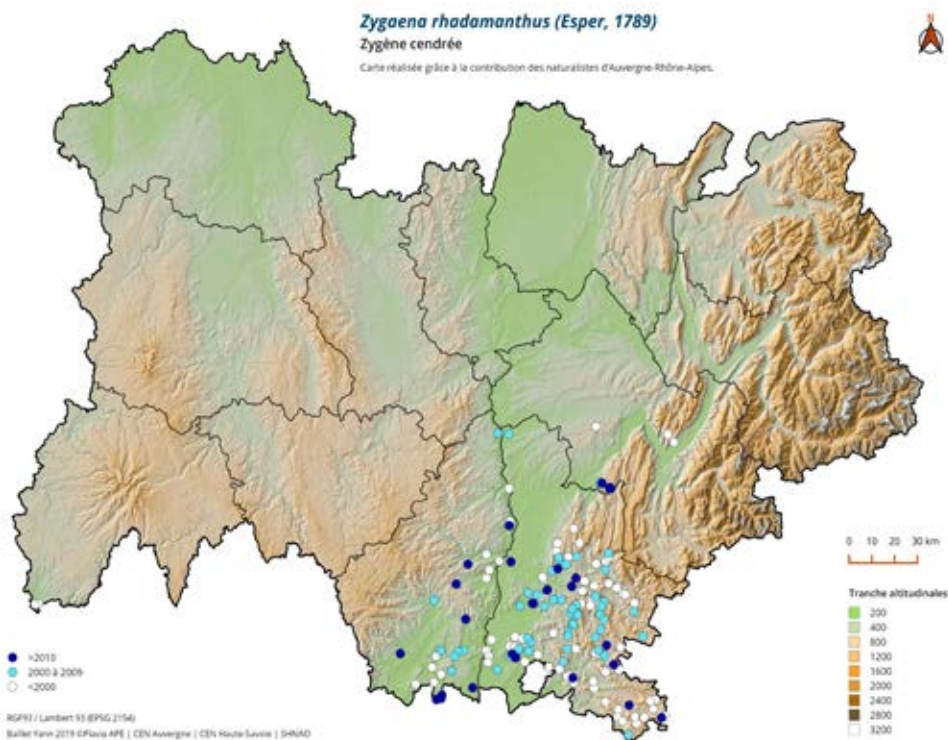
*Zygaena rhadamanthus* (Esper, 1789)
Zygène cendrée

Carte réalisée grâce à la contribution des naturalistes d'Auvergne-Rhône-Alpes.

N

0 10 20 30 km

Tranche altitudinales
200
400
800
1200
1600
2000
2400
2800
3200

>2010
2000 à 2009
<2000

RGF93 / Lambert 93 (EPSG 2154)
Baillet Yann 2019 ©Flavia APE | CEN Auvergne | CEN Haute-Savoie | SHNAO